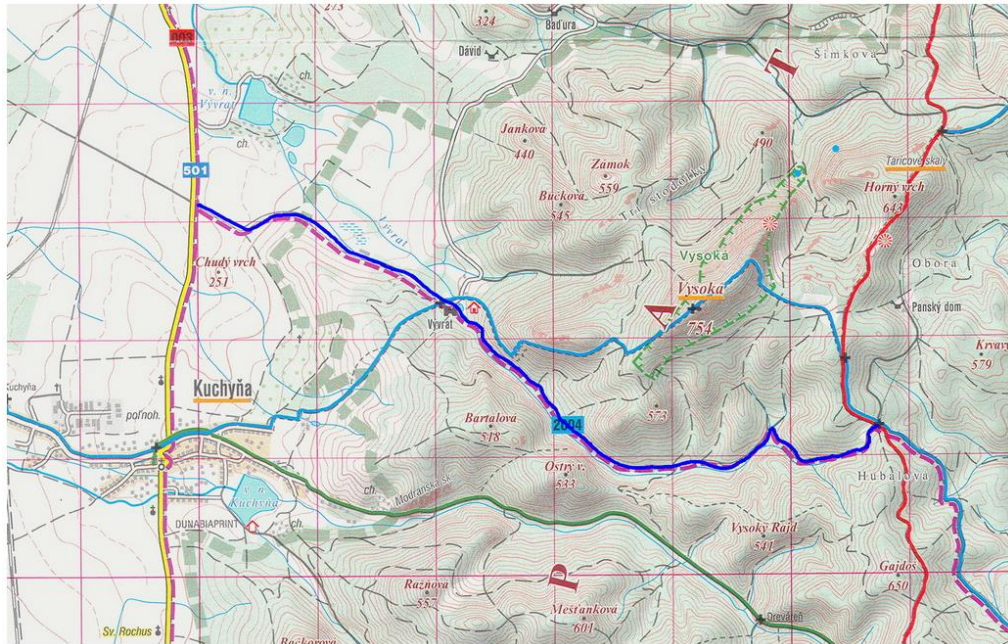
273
324
Bad'ura
Dávid
Šimkova
503
v. n. Vývrat
ch.
ch.
Jankova
440
Zamok
559
490
501
Buckova
545
Tri studničky
Táricovérska
Horný vrch
643
Vývrat
Chudý vrch
251
Vysoká
Vysoká
754
Obora
Panský dom
Kryvá
579
Vývrat
Kuchyňa
pol'noh.
Kuchyňa
Bartalova
518
2004
573
Ostrý v.
533
ch.
Modranská
Hubalová
v. n. Kuchyňa
DUNABIAPRINT
ch.
Vysoký Rajd
541
Gajdoš
650
Raznova
557
Mešťankova
601
Sv. Rochus
Roškorova
Dreváreň
T
A
P